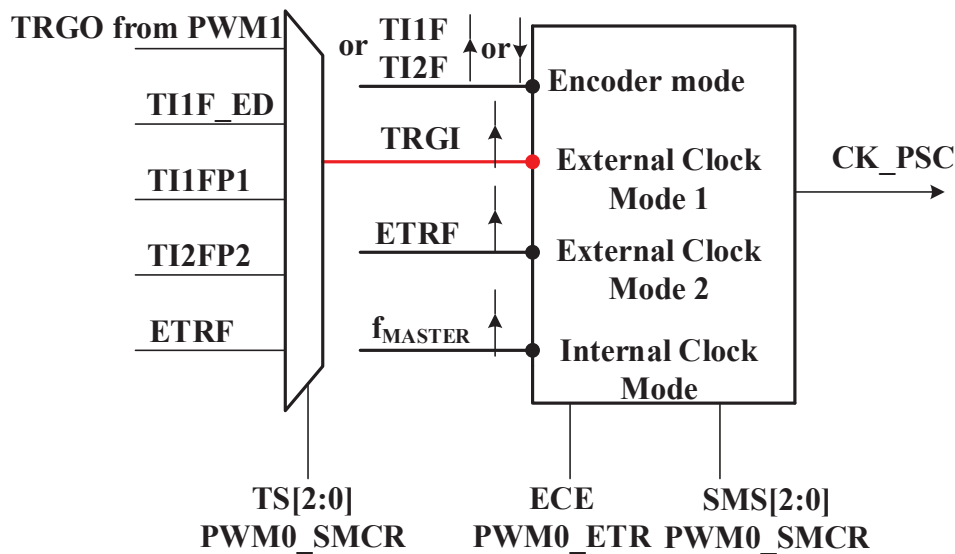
TRGO from PWM1

TI1F_ED

TI1FP1

TI2FP2

ETRF

or TI1F or TI2F

TRGI

ETRF

$f_{MASTER}$

Encoder mode

External Clock Mode 1

External Clock Mode 2

Internal Clock Mode

CK_PSC

TS[2:0] PWM0_SMCR

ECE PWM0_ETR

SMS[2:0] PWM0_SMCR